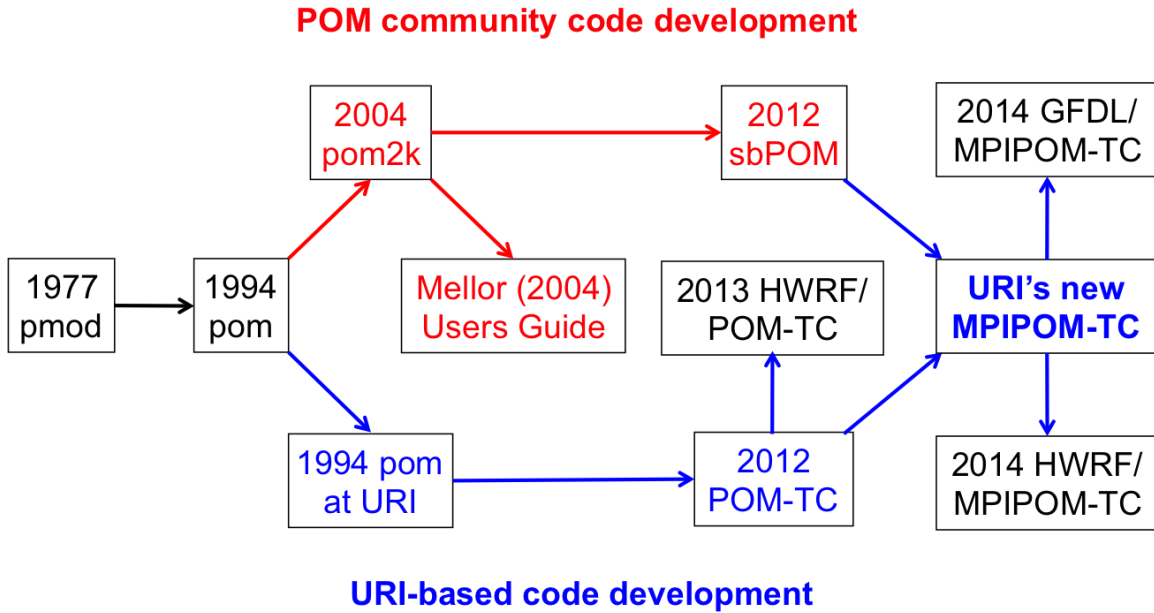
POM community code development

2004 pom2k

2012 sbPOM

2014 GFDL/ MPIPOM-TC

1977 pmod

1994 pom

Mellor (2004) Users Guide

2013 HWRF/ POM-TC

URI's new MPIPOM-TC

1994 pom at URI

2012 POM-TC

2014 HWRF/ MPIPOM-TC

URI-based code development